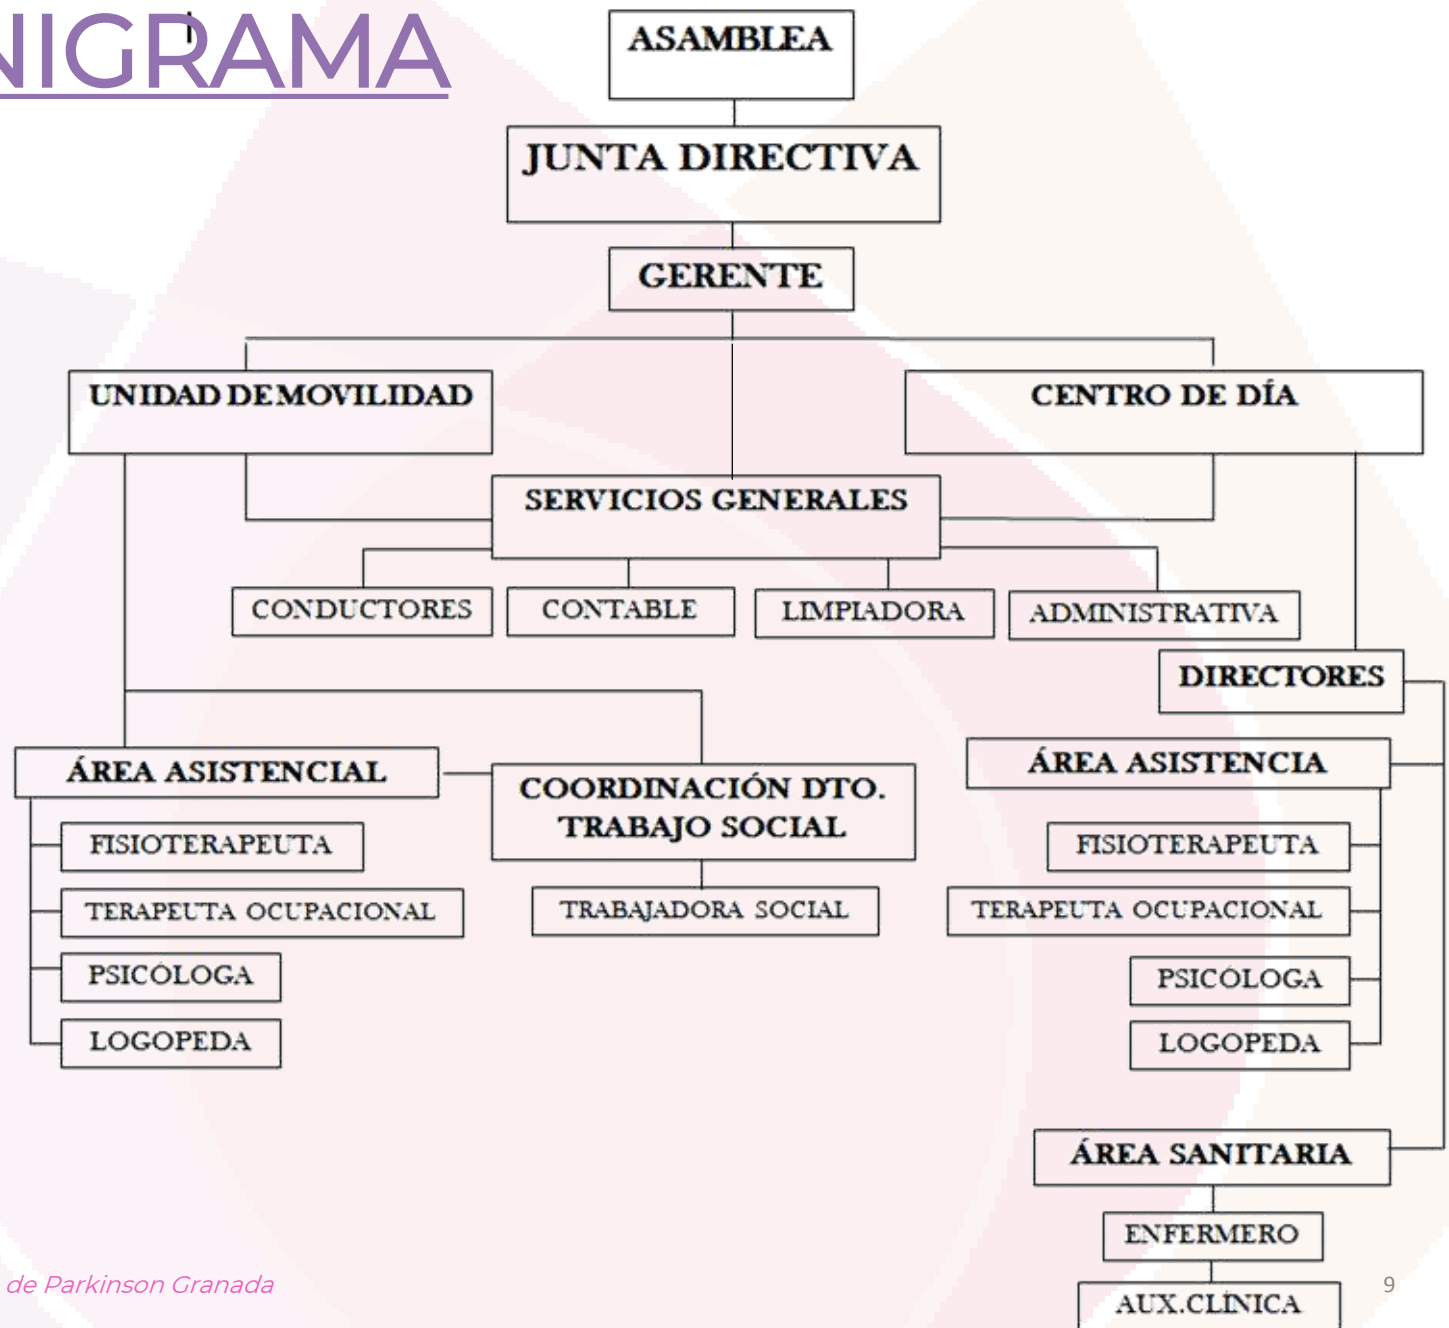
NIGRAMA

ASAMBLEA

JUNTA DIRECTIVA

GERENTE

UNIDAD DEMOVILIDAD

CENTRO DE DÍA

SERVICIOS GENERALES

CONDUCTORES

CONTABLE

LIMPIADORA

ADMINISTRATIVA

DIRECTORES

ÁREA ASISTENCIAL

FISIOTERAPEUTA

TERAPEUTA OCUPACIONAL

PSICÓLOGA

LOGOPEDA

COORDINACIÓN DTO. TRABAJO SOCIAL

TRABAJADORA SOCIAL

ÁREA ASISTENCIA

FISIOTERAPEUTA

TERAPEUTA OCUPACIONAL

PSICÓLOGA

LOGOPEDA

ÁREA SANITARIA

ENFERMERO

AUX.CLÍNICA

de Parkinson Granada

9